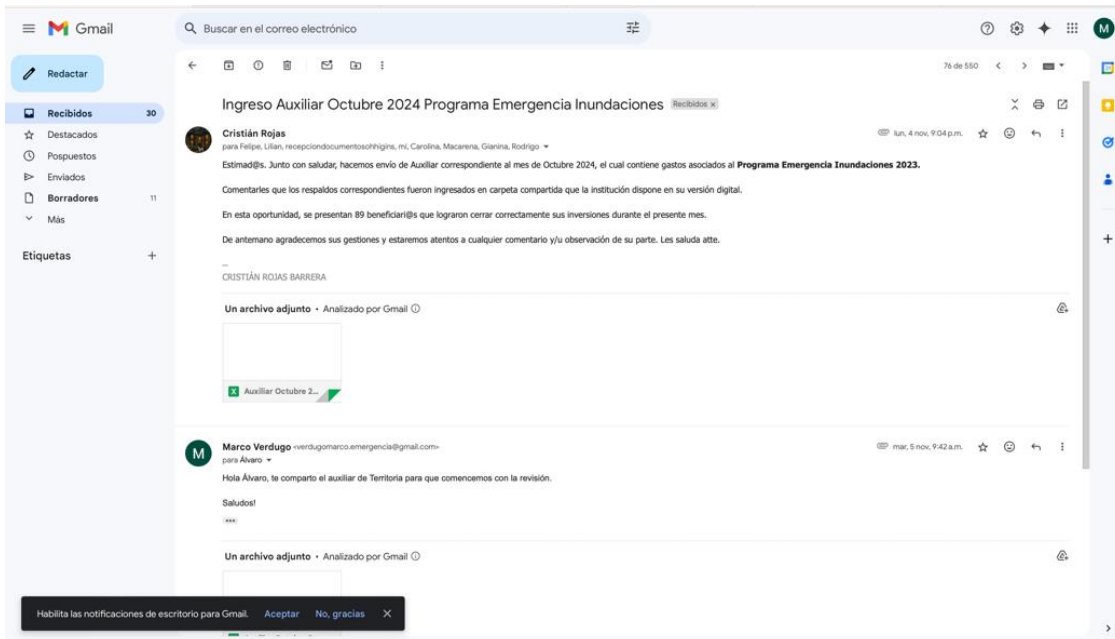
Gmail

Buscar en el correo electrónico

M

Redactar

Recibidos 30
Destacados
Pospuestos
Enviados
Borradores 11
Más

Etiquetas +

76 de 550

Ingreso Auxiliar Octubre 2024 Programa Emergencia Inundaciones Recibidos ×

Cristián Rojas
para Felipe, Lilian, recepciondocumentosohhiggins, mí, Carolina, Macarena, Gianina, Rodrigo
lun, 4 nov, 9:04 p.m.

Estimad@s. Junto con saludar, hacemos envío de Auxiliar correspondiente al mes de Octubre 2024, el cual contiene gastos asociados al **Programa Emergencia Inundaciones 2023.**

Comentarles que los respaldos correspondientes fueron ingresados en carpeta compartida que la institución dispone en su versión digital.

En esta oportunidad, se presentan 89 beneficiari@s que lograron cerrar correctamente sus inversiones durante el presente mes.

De antemano agradecemos sus gestiones y estaremos atentos a cualquier comentario y/u observación de su parte. Les saluda atte.

--
CRISTIÁN ROJAS BARRERA

Un archivo adjunto • Analizado por Gmail

Auxiliar Octubre 2...

Marco Verdugo <verdugomarco.emergencia@gmail.com>
para Álvaro
mar, 5 nov, 9:42 a.m.

Hola Álvaro, te comparto el auxiliar de Territoria para que comencemos con la revisión.

Saludos!

Un archivo adjunto • Analizado por Gmail

Habilita las notificaciones de escritorio para Gmail. Aceptar No, gracias ×